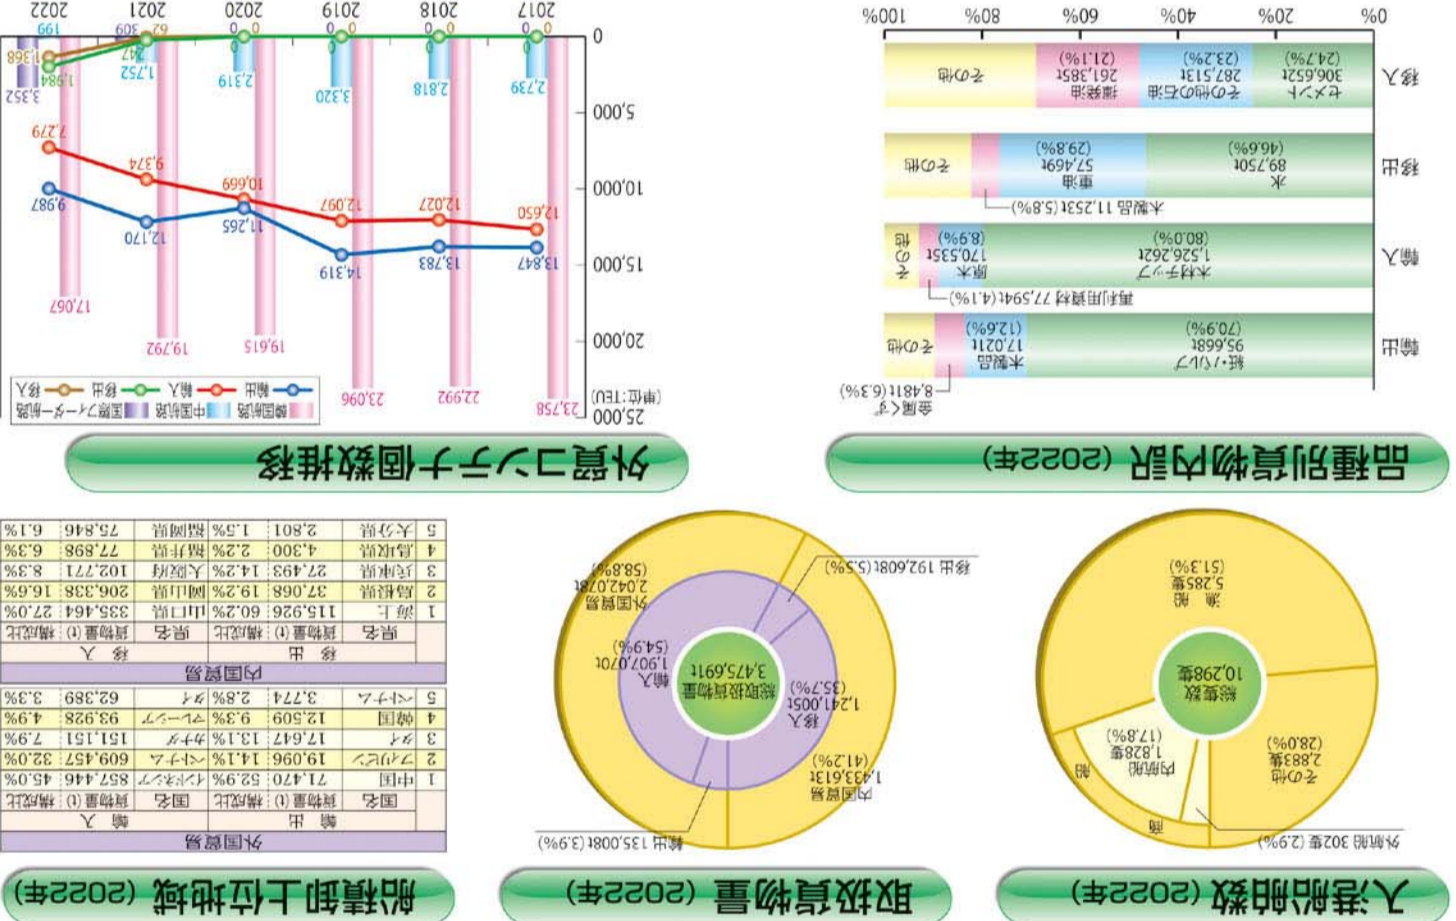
入港船舶数（2022年）

総隻数
10,298隻

漁船
5,285隻
(51.3%)

その他
2,883隻
(28.0%)

内航船
1,828隻
(17.8%)

外航船 302隻 (2.9%)

取扱貨物量（2022年）

総取扱貨物量
3,475,691t

外国貿易
2,042,078t
(58.8%)

内国貿易
1,433,613t
(41.2%)

輸入
1,907,070t
(54.9%)

移入
1,241,005t
(35.7%)

移出 192,608t (5.5%)

輸出 135,008t (3.9%)

船積卸上位地域（2022年）

外国貿易

| | 輸出 | | | 輸入 | | |
|---|---|---|---|---|---|---|
| | 国名 | 貨物量(t) | 構成比 | 国名 | 貨物量(t) | 構成比 |
| 1 | 中国 | 71,470 | 52.9% | インドネシア | 857,446 | 45.0% |
| 2 | アメリカ | 19,096 | 14.1% | ベトナム | 609,457 | 32.0% |
| 3 | タイ | 17,647 | 13.1% | カナダ | 151,131 | 7.9% |
| 4 | 韓国 | 12,509 | 9.3% | マレーシア | 93,928 | 4.9% |
| 5 | ベトナム | 3,774 | 2.8% | タイ | 62,389 | 3.3% |

内国貿易

| | 移出 | | | 移入 | | |
|---|---|---|---|---|---|---|
| | 県名 | 貨物量(t) | 構成比 | 県名 | 貨物量(t) | 構成比 |
| 1 | 海上 | 115,926 | 60.2% | 山口県 | 335,464 | 27.0% |
| 2 | 島根県 | 37,068 | 19.2% | 岡山県 | 206,338 | 16.6% |
| 3 | 兵庫県 | 27,493 | 14.2% | 大阪府 | 102,771 | 8.3% |
| 4 | 鳥取県 | 4,300 | 2.2% | 福井県 | 77,898 | 6.3% |
| 5 | 大分県 | 2,801 | 1.5% | 福岡県 | 75,846 | 6.1% |

品種別貨物内訳（2022年）

輸出
紙・パルプ
95,669t
(70.6%)
木製品
17,021t
(12.6%)
金属くず
8,481t (6.3%)
その他

輸入
木材チップ
1,526,262t
(80.0%)
原木
170,535t
(8.9%)
再利用資材 77,594t (4.1%)
その他

移出
水
89,750t
(46.6%)
重油
57,469t
(29.8%)
木製品 11,253t (5.8%)
その他

移入
セメント
306,653t
(24.7%)
その他の石油
287,513t
(23.2%)
揮発油
261,385t
(21.1%)
その他

0% 20% 40% 60% 80% 100%

外貿コンテナ個数推移

(単位:TEU)
韓国航路 中国航路 国際フィーダー航路
輸出 輸入 移出 移入

25,000
20,000
15,000
10,000
5,000
0

2017: 23,758 13,847 12,650 2,739 0 0
2018: 22,992 13,783 12,027 2,818 0 0
2019: 23,096 14,319 12,097 3,320 0 0
2020: 19,615 11,265 10,669 2,319 0 0
2021: 19,792 12,170 9,374 1,752 247 309 62
2022: 17,067 9,987 7,279 3,352 1,984 1,368 199